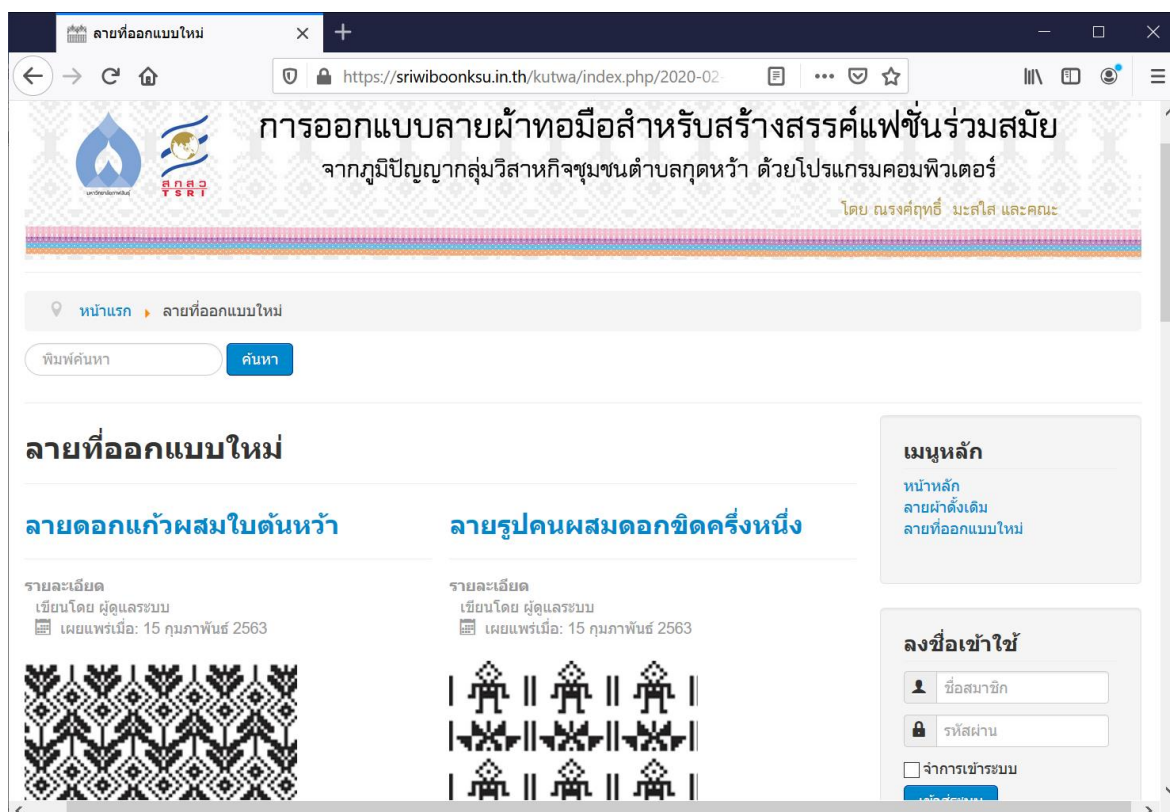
ลายที่ออกแบบใหม่

https://sriwiboonksu.in.th/kutwa/index.php/2020-02

สกสว
TSRI

การออกแบบลายผ้าทอมือสำหรับสร้างสรรค์แฟชั่นร่วมสมัย
จากภูมิปัญญากลุ่มวิสาหกิจชุมชนตำบลกุดหว้า ด้วยโปรแกรมคอมพิวเตอร์
โดย ณรงค์ฤทธิ์ มะสใส และคณะ

หน้าแรก ลายที่ออกแบบใหม่

พิมพ์ค้นหา ค้นหา

ลายที่ออกแบบใหม่

ลายดอกแก้วผสมใบต้นหว้า

รายละเอียด
เขียนโดย ผู้ดูแลระบบ
เผยแพร่เมื่อ: 15 กุมภาพันธ์ 2563

ลายรูปคนผสมดอกขิดครึ่งหนึ่ง

รายละเอียด
เขียนโดย ผู้ดูแลระบบ
เผยแพร่เมื่อ: 15 กุมภาพันธ์ 2563

เมนูหลัก
หน้าหลัก
ลายผ้าดั้งเดิม
ลายที่ออกแบบใหม่

ลงชื่อเข้าใช้
ชื่อสมาชิก
รหัสผ่าน
จำการเข้าระบบ
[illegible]